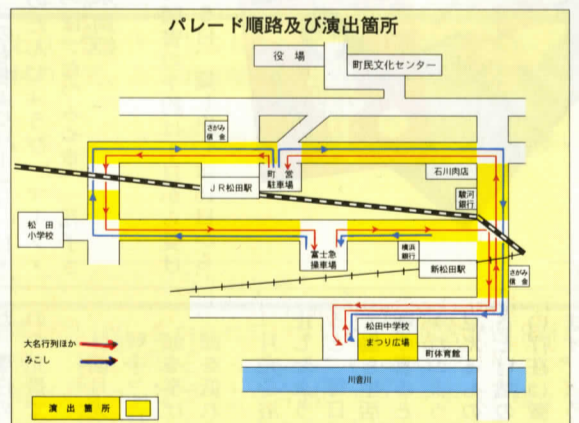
パレード順路及び演出箇所

役　場

町民文化センター

さがみ信金

町営駐車場

JR松田駅

石川商店

駿河銀行

松田小学校

富士急操車場

横浜銀行

新松田駅

さがみ信金

松田中学校

まつり広場

町体育館

川音川

大名行列ほか

みこし

演出箇所